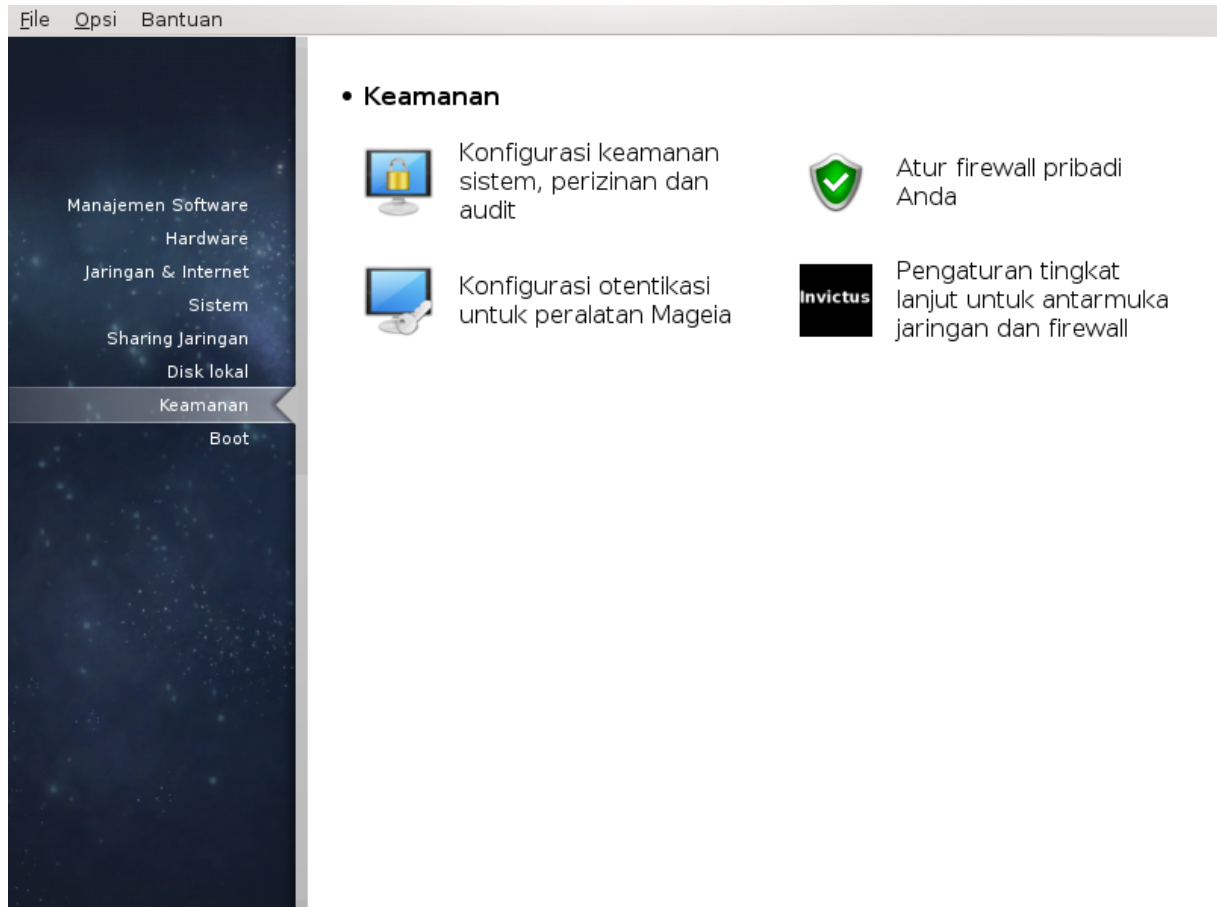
File Opsi Bantuan

Manajemen Software
Hardware
Jaringan & Internet
Sistem
Sharing Jaringan
Disk lokal
Keamanan
Boot

• Keamanan

Konfigurasi keamanan sistem, perizinan dan audit

Atur firewall pribadi Anda

Konfigurasi otentikasi untuk peralatan Mageia

Invictus

Pengaturan tingkat lanjut untuk antarmuka jaringan dan firewall